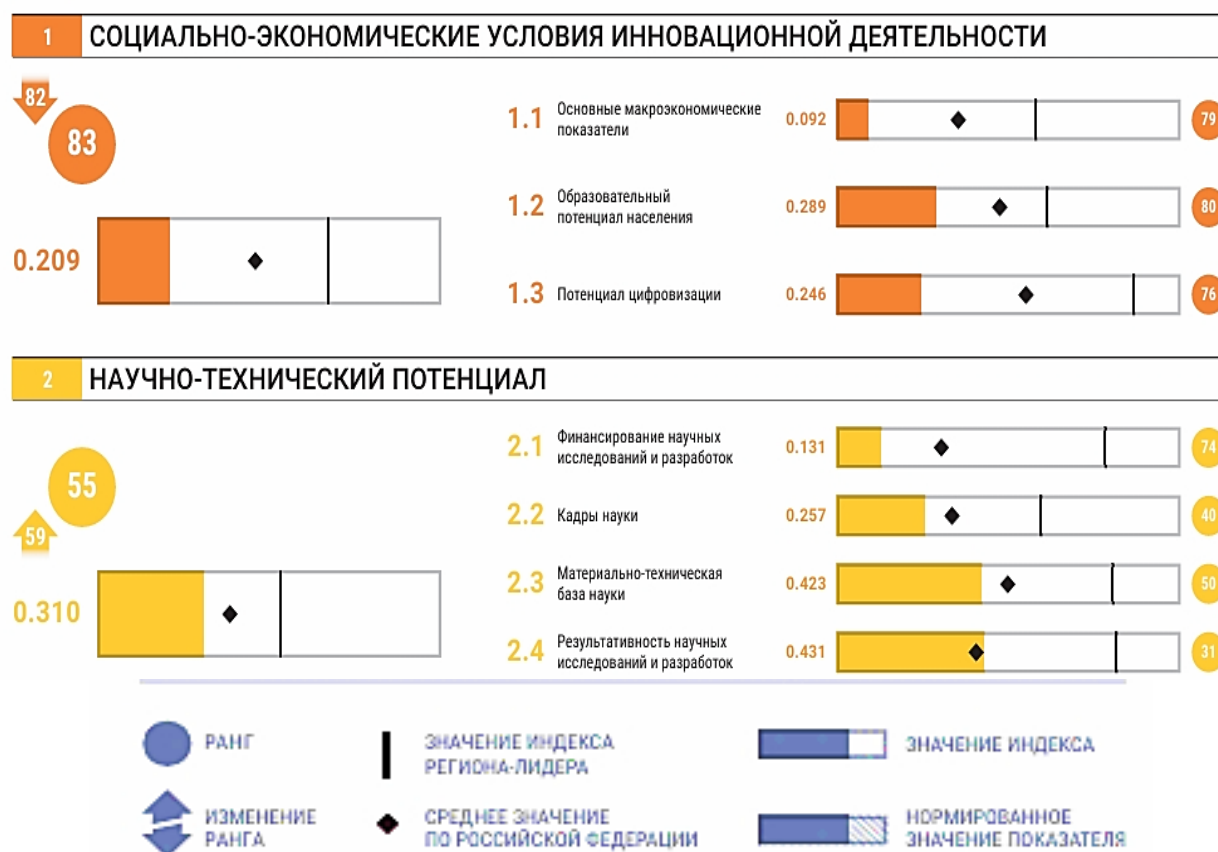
1 СОЦИАЛЬНО-ЭКОНОМИЧЕСКИЕ УСЛОВИЯ ИННОВАЦИОННОЙ ДЕЯТЕЛЬНОСТИ

82
83
0.209

1.1 Основные макроэкономические показатели 0.092 79
1.2 Образовательный потенциал населения 0.289 80
1.3 Потенциал цифровизации 0.246 76

2 НАУЧНО-ТЕХНИЧЕСКИЙ ПОТЕНЦИАЛ

55
59
0.310

2.1 Финансирование научных исследований и разработок 0.131 74
2.2 Кадры науки 0.257 40
2.3 Материально-техническая база науки 0.423 50
2.4 Результативность научных исследований и разработок 0.431 31

РАНГ
ЗНАЧЕНИЕ ИНДЕКСА РЕГИОНА-ЛИДЕРА
ЗНАЧЕНИЕ ИНДЕКСА
ИЗМЕНЕНИЕ РАНГА
СРЕДНЕЕ ЗНАЧЕНИЕ ПО РОССИЙСКОЙ ФЕДЕРАЦИИ
НОРМИРОВАННОЕ ЗНАЧЕНИЕ ПОКАЗАТЕЛЯ